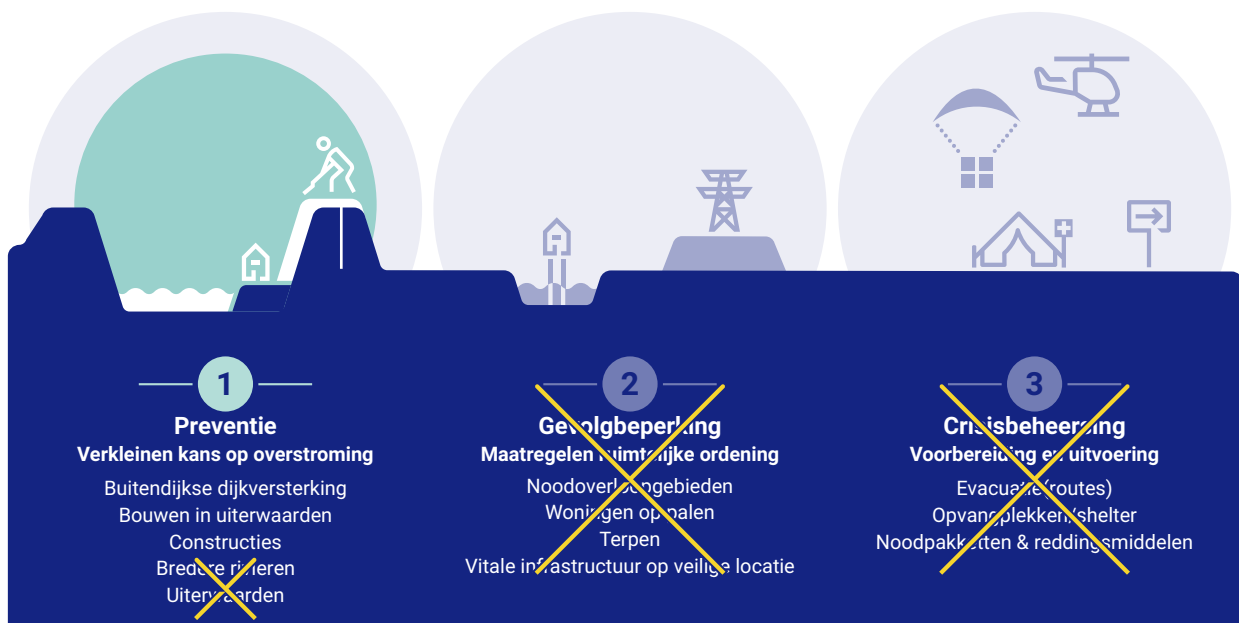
1
Preventie
Verkleinen kans op overstroming
Buitendijkse dijkversterking
Bouwen in uiterwaarden
Constructies
Bredere rivieren
Uiterwaarden

2
Gevolgbeperking
Maatregelen ruimtelijke ordening
Noodoverloopgebieden
Woningen op palen
Terpen
Vitale infrastructuur op veilige locatie

3
Crisisbeheersing
Voorbereiding en uitvoering
Evacuatie(routes)
Opvangplekken/shelter
Noodpakketten & reddingsmiddelen